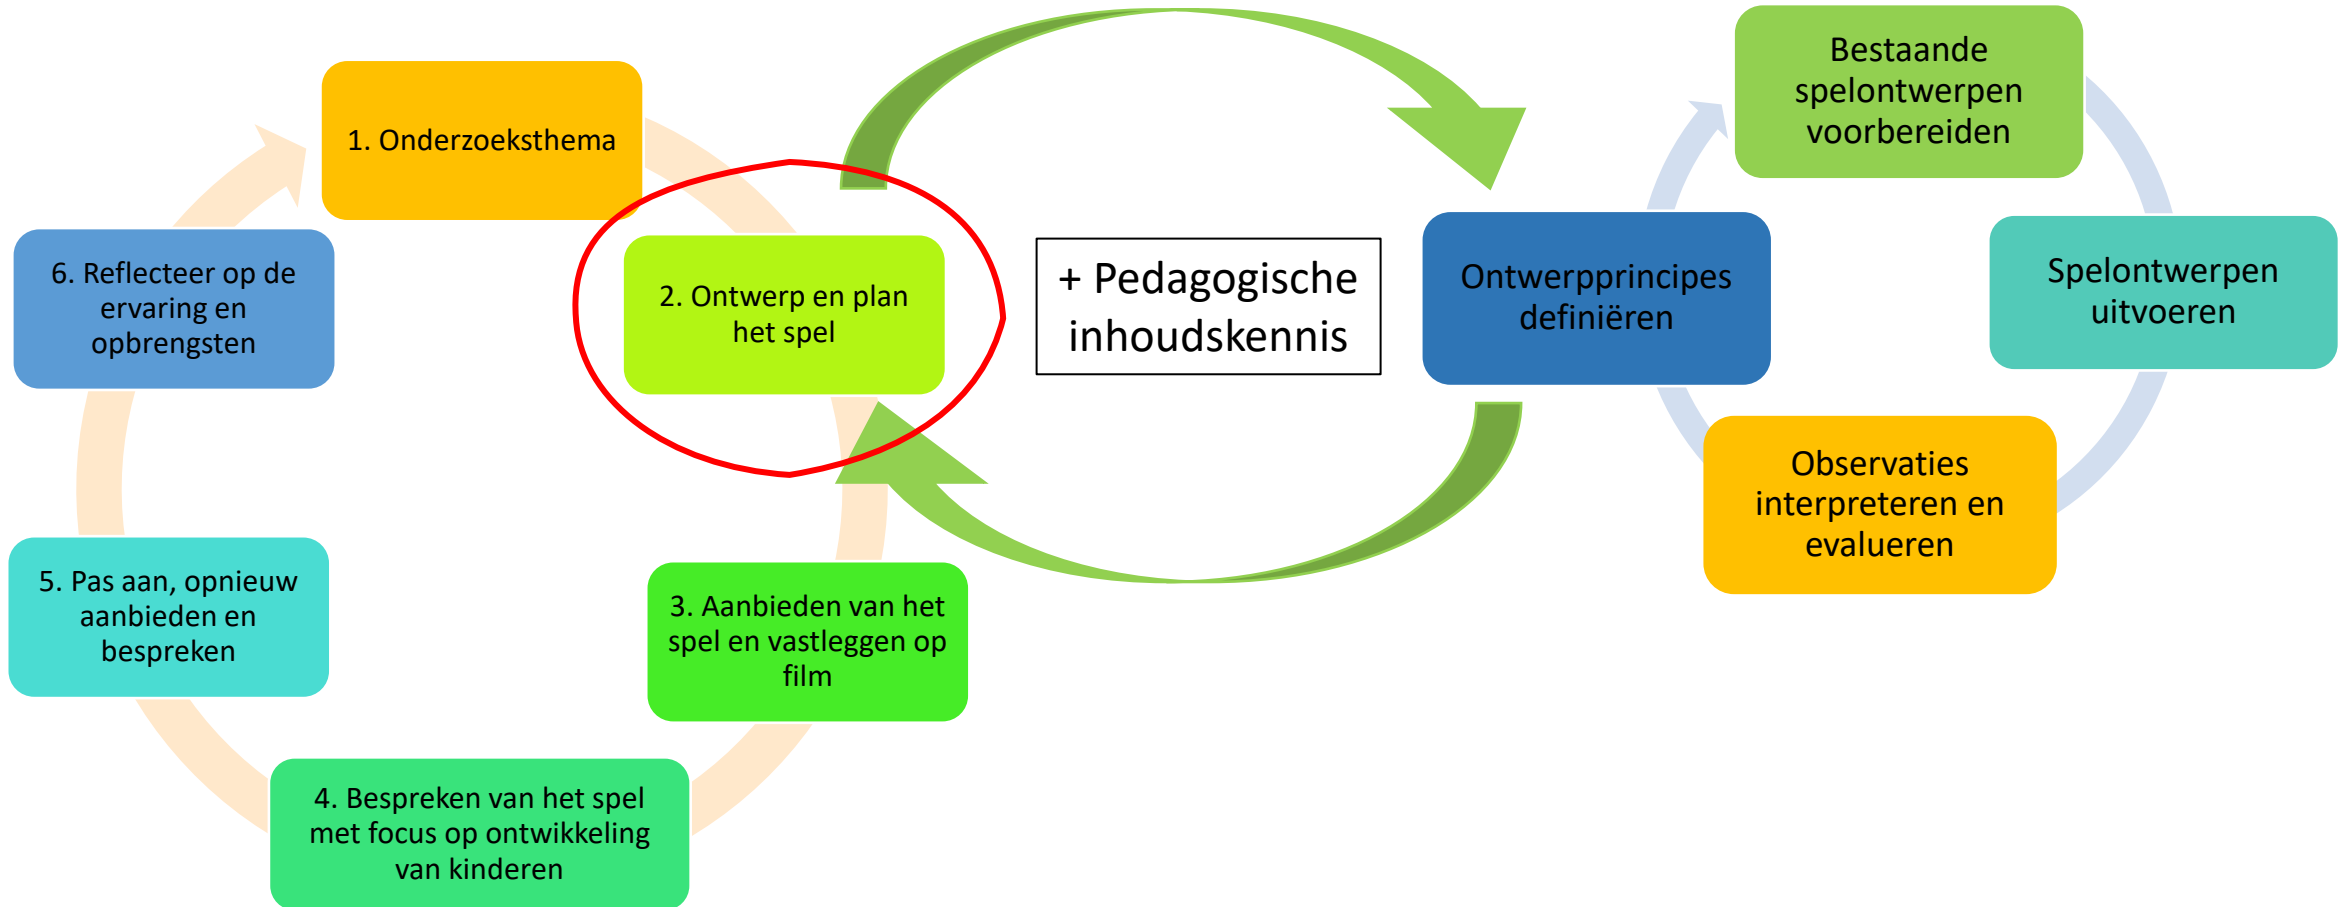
1. Onderzoeksthema

2. Ontwerp en plan het spel

3. Aanbieden van het spel en vastleggen op film

4. Bespreken van het spel met focus op ontwikkeling van kinderen

5. Pas aan, opnieuw aanbieden en bespreken

6. Reflecteer op de ervaring en opbrengsten

+ Pedagogische inhoudskennis

Ontwerpprincipes definiëren

Bestaande spelontwerpen voorbereiden

Spelontwerpen uitvoeren

Observaties interpreteren en evalueren